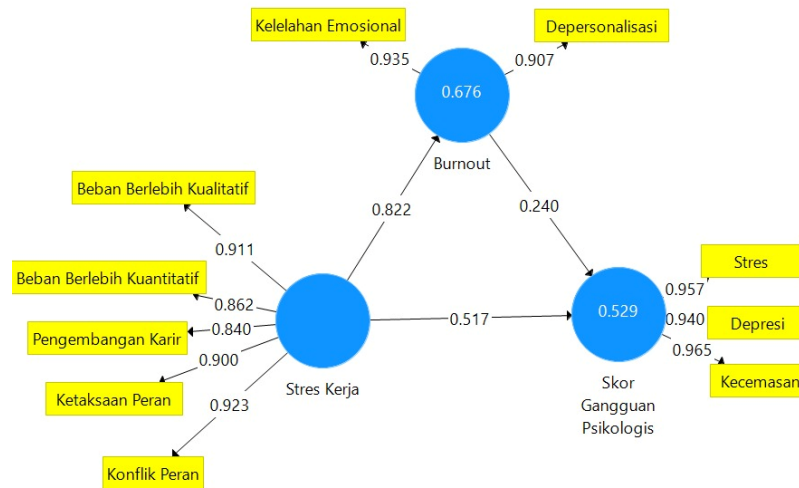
Kelelahan Emosional

Depersonalisasi

0.935

0.907

0.676

Burnout

Beban Berlebih Kualitatif

0.822

0.240

0.911

Beban Berlebih Kuantitatif

Stres

0.862

0.957

0.840

0.517

0.529

Pengembangan Karir

0.940

Depresi

0.900

0.965

Ketaksaan Peran

Stres Kerja

Kecemasan

0.923

Skor Gangguan Psikologis

Konflik Peran